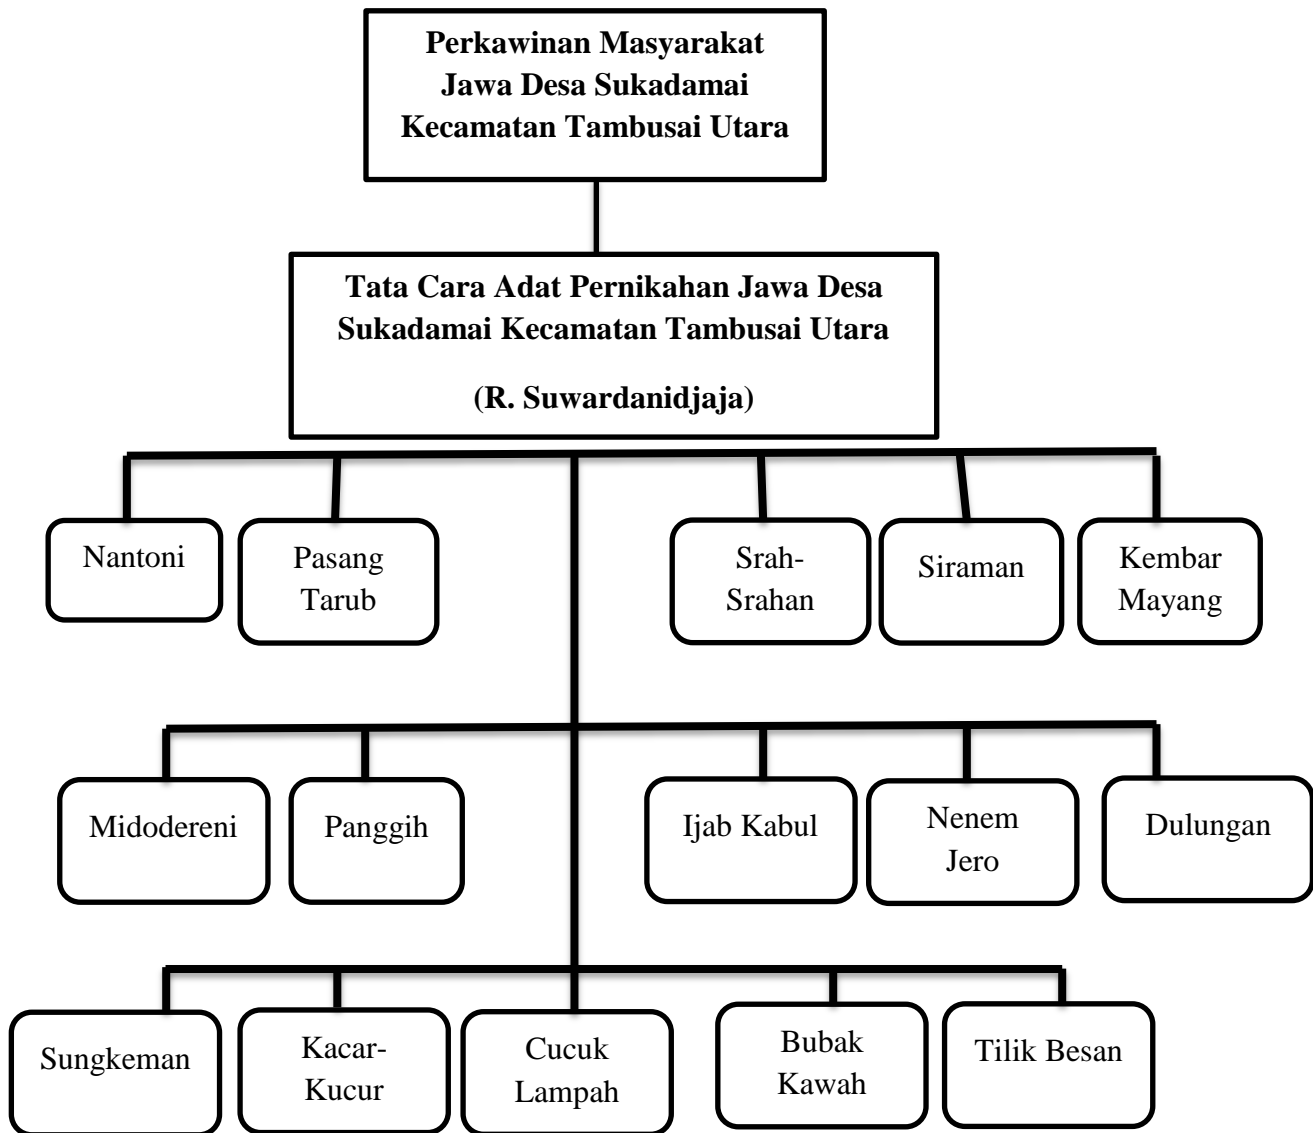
Perkawinan Masyarakat Jawa Desa Sukadamai Kecamatan Tambusai Utara

Tata Cara Adat Pernikahan Jawa Desa Sukadamai Kecamatan Tambusai Utara

(R. Suwardanidjaja)

Nantoni

Pasang Tarub

Srah-Srahan

Siraman

Kembar Mayang

Midodereni

Panggih

Ijab Kabul

Nenem Jero

Dulungan

Sungkeman

Kacar-Kucur

Cucuk Lampah

Bubak Kawah

Tilik Besan